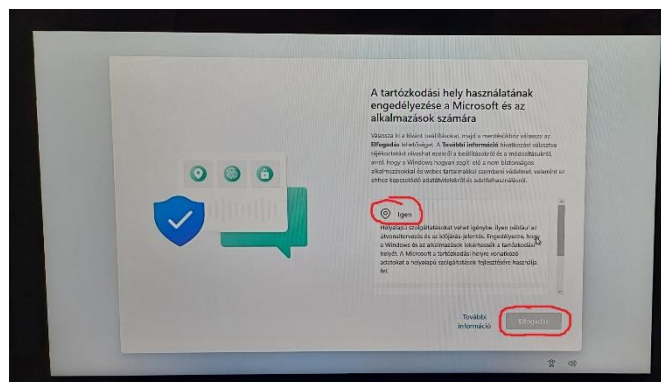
A tartózkodási hely használatának engedélyezése a Microsoft és az alkalmazások számára

Válassza ki a kívánt beállításokat, majd a mentésükhöz válassza az Elfogadás lehetőséget. A További információ hivatkozást választva tájékozódhat ezekről a beállításokról és a módosításukról, arról, hogy a Windows hogyan segít elő a nem biztonságos alkalmazásokkal és webes tartalmakkal szembeni védelmet, valamint az ehhez kapcsolódó adatátvitelekről és adatfelhasználásról.

Igen

Helyalapú szolgáltatásokat vehet igénybe, ilyen például az útvonaltervezés és az időjárás-jelentés. Engedélyezze, hogy a Windows és az alkalmazások lekérhessék a tartózkodási helyét. A Microsoft a tartózkodási helyre vonatkozó adatokat a helyalapú szolgáltatások fejlesztésére használja fel.

További információ

Elfogadás